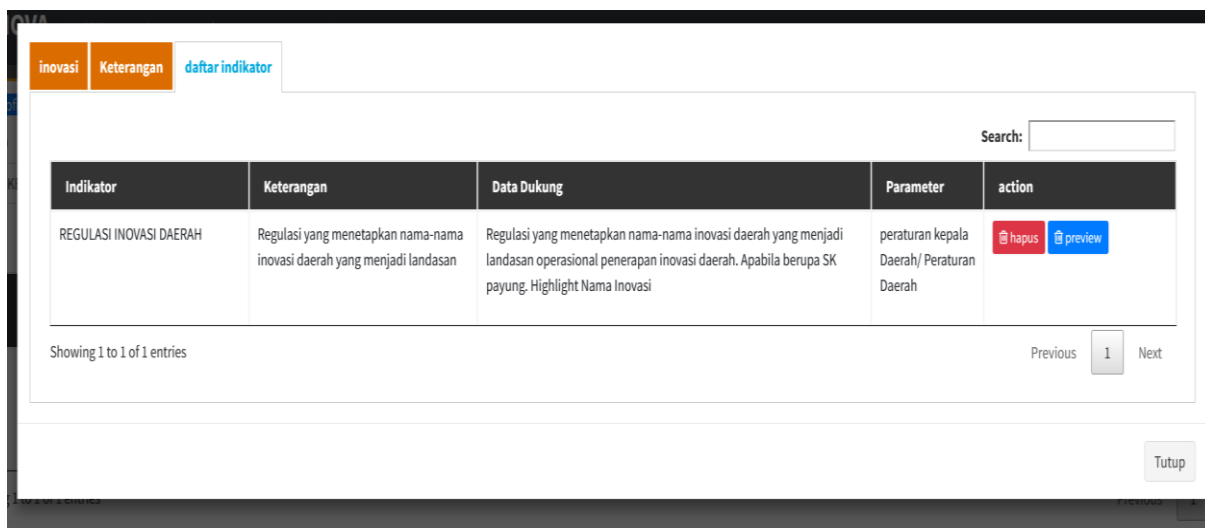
inovasi Keterangan daftar indikator

Search:

| Indikator | Keterangan | Data Dukung | Parameter | action |
|---|---|---|---|---|
| REGULASI INOVASI DAERAH | Regulasi yang menetapkan nama-nama inovasi daerah yang menjadi landasan | Regulasi yang menetapkan nama-nama inovasi daerah yang menjadi landasan operasional penerapan inovasi daerah. Apabila berupa SK payung. Highlight Nama Inovasi | peraturan kepala Daerah/ Peraturan Daerah | hapus preview |

Showing 1 to 1 of 1 entries

Previous 1 Next

Tutup